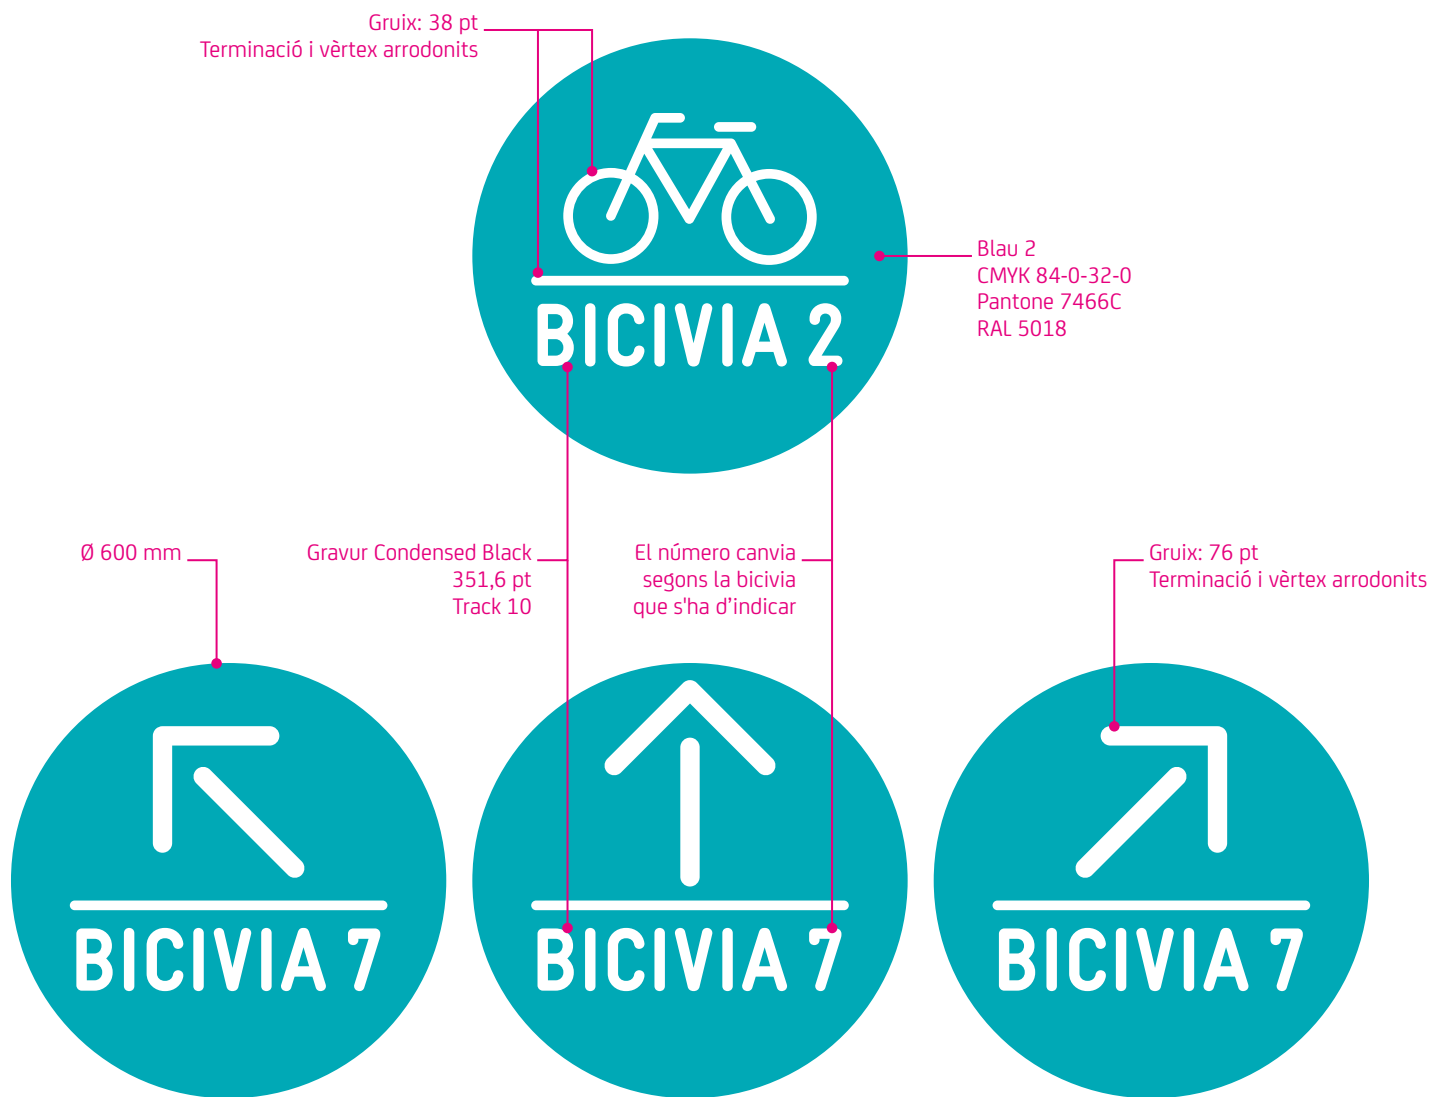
Gruix: 38 pt
Terminació i vèrtex arrodonits

BICIVIA 2

Blau 2
CMYK 84-0-32-0
Pantone 7466C
RAL 5018

Ø 600 mm

Gravur Condensed Black
351,6 pt
Track 10

El número canvia
segons la bicivia
que s'ha d'indicar

Gruix: 76 pt
Terminació i vèrtex arrodonits

BICIVIA 7

BICIVIA 7

BICIVIA 7